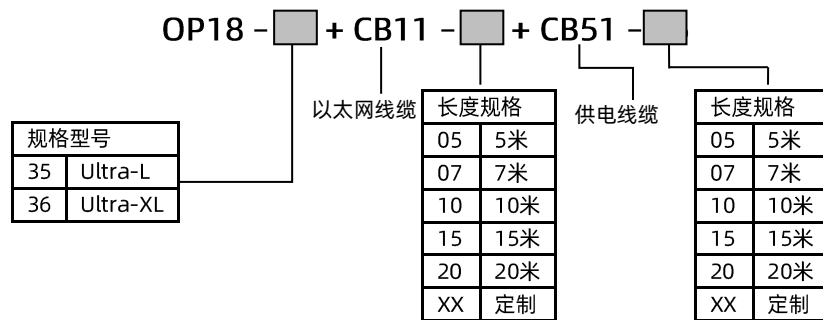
OP18 - + CB11 - + CB51 -

规格型号

| 35 | Ultra-L |
|---|---|
| 36 | Ultra-XL |

以太网线缆

| 长度规格 | |
|---|---|
| 05 | 5米 |
| 07 | 7米 |
| 10 | 10米 |
| 15 | 15米 |
| 20 | 20米 |
| XX | 定制 |

供电线缆

| 长度规格 | |
|---|---|
| 05 | 5米 |
| 07 | 7米 |
| 10 | 10米 |
| 15 | 15米 |
| 20 | 20米 |
| XX | 定制 |